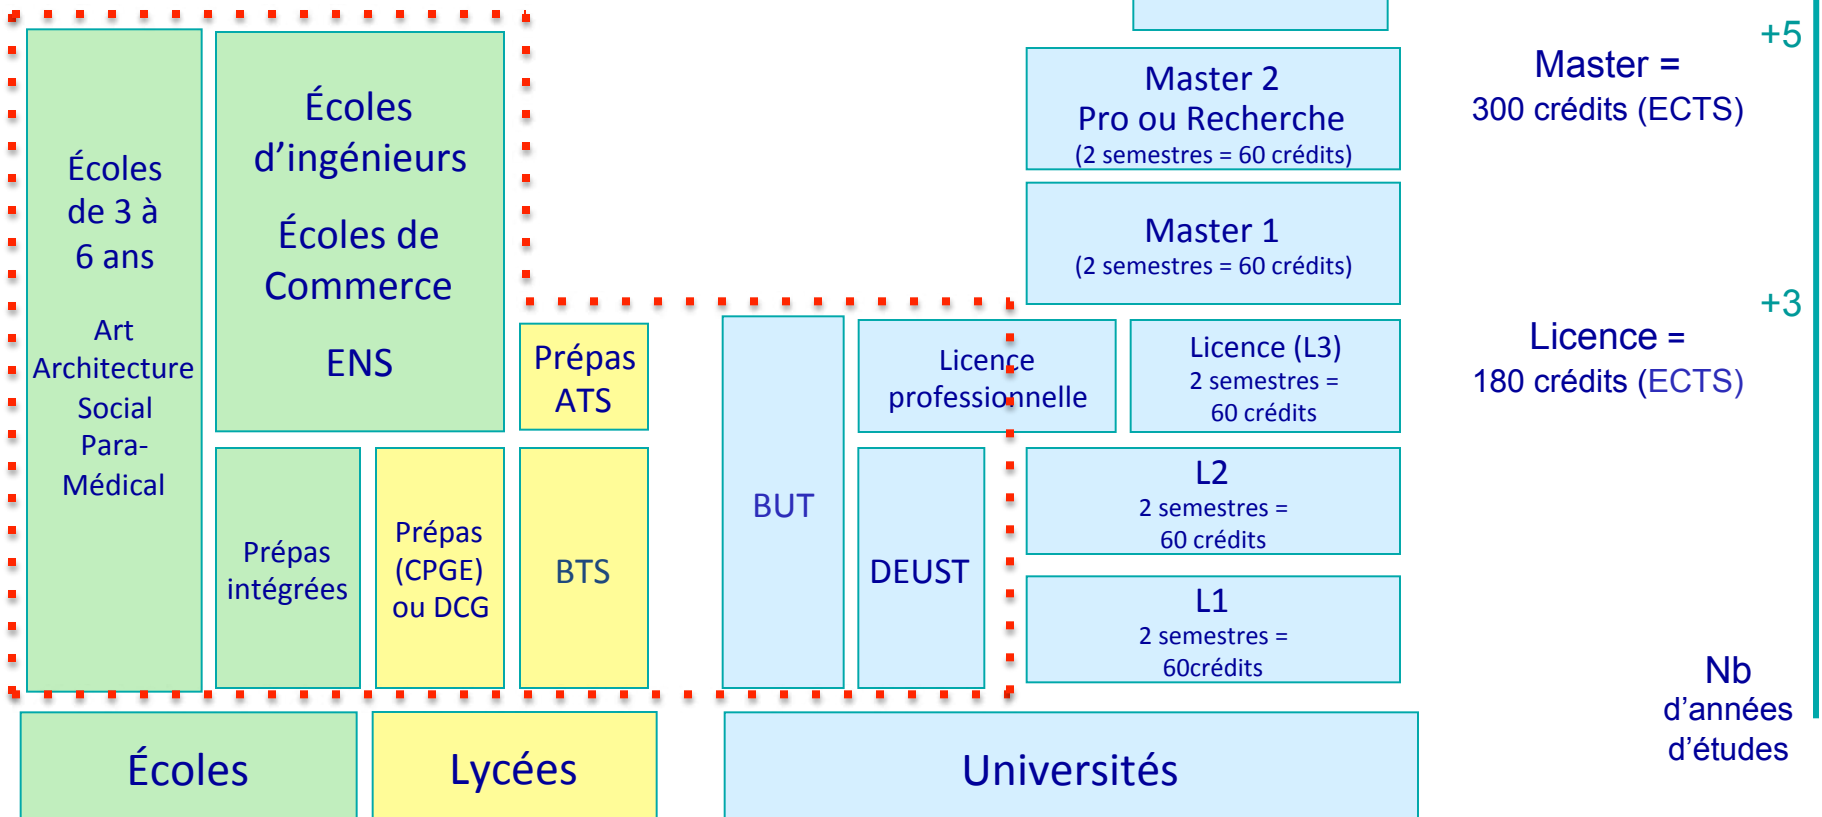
Écoles de 3 à 6 ans

Art
Architecture
Social
Para-Médical

Écoles d'ingénieurs

Écoles de Commerce

ENS

Prépas intégrées

Prépas (CPGE) ou DCG

Prépas ATS

BTS

BUT

Licence professionnelle

DEUST

Master 2
Pro ou Recherche
(2 semestres = 60 crédits)

Master 1
(2 semestres = 60 crédits)

Licence (L3)
2 semestres = 60 crédits

L2
2 semestres = 60 crédits

L1
2 semestres = 60crédits

+5

Master =
300 crédits (ECTS)

+3

Licence =
180 crédits (ECTS)

Nb d'années d'études

Écoles

Lycées

Universités